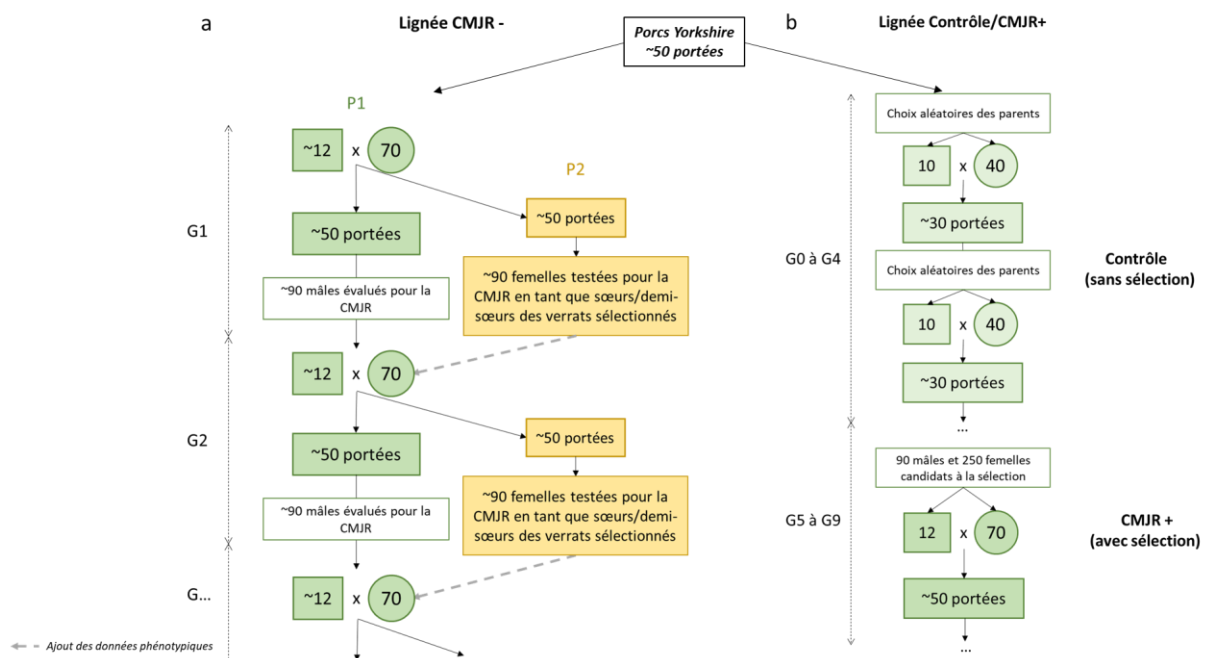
a

Lignée CMJR -

Porcs Yorkshire
~50 portées

b

Lignée Contrôle/CMJR+

P1

~12 x 70

P2

G1

~50 portées

~50 portées

~90 mâles évalués pour la CMJR

~90 femelles testées pour la CMJR en tant que sœurs/demi-sœurs des verrats sélectionnés

~12 x 70

G2

~50 portées

~50 portées

~90 mâles évalués pour la CMJR

~90 femelles testées pour la CMJR en tant que sœurs/demi-sœurs des verrats sélectionnés

G...

~12 x 70

Ajout des données phénotypiques

Choix aléatoires des parents

10 x 40

~30 portées

G0 à G4

Choix aléatoires des parents

Contrôle
(sans sélection)

10 x 40

~30 portées

...

90 mâles et 250 femelles candidats à la sélection

G5 à G9

12 x 70

CMJR +
(avec sélection)

~50 portées

...